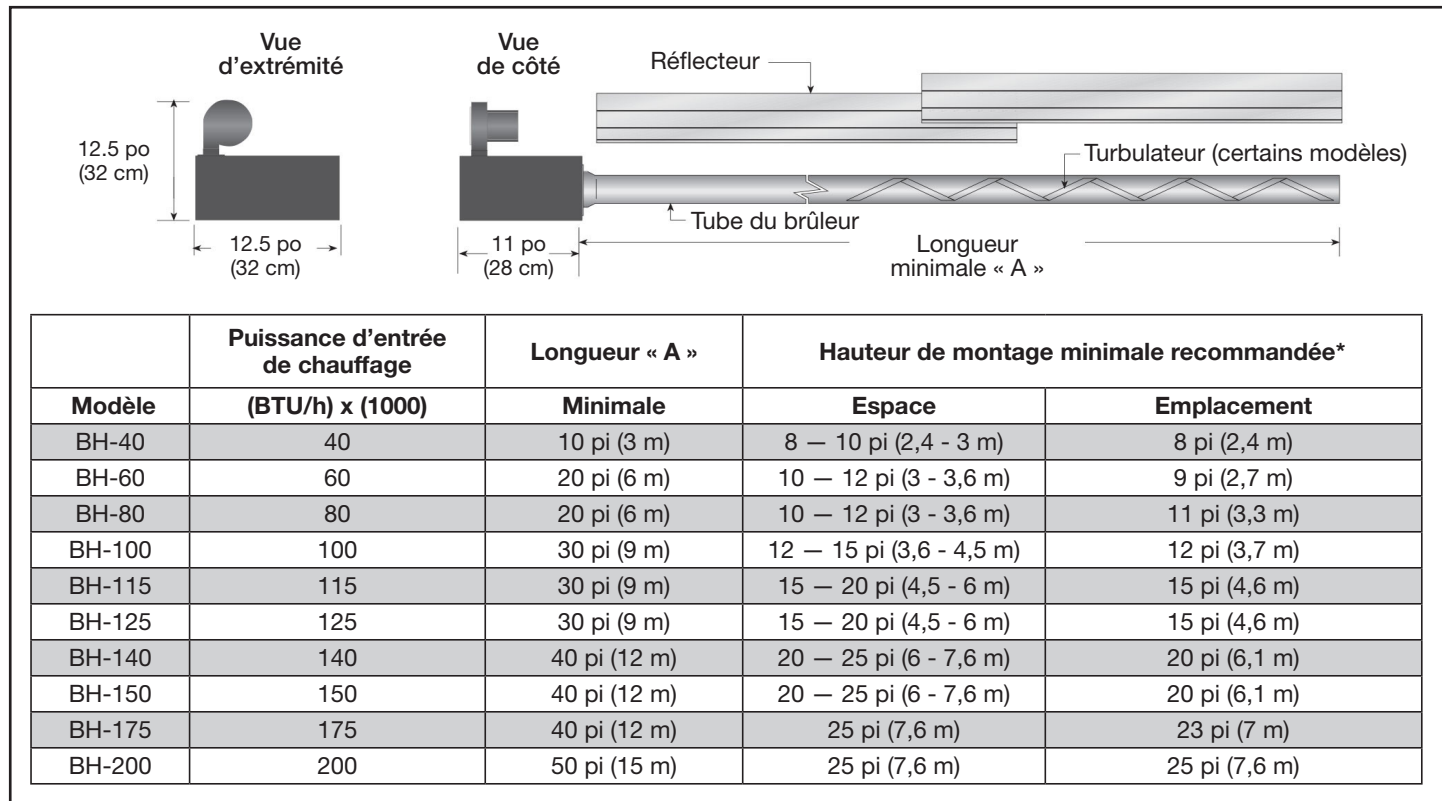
Vue d'extrémité

Vue de côté

Réflecteur

12.5 po (32 cm)

Turbulateur (certains modèles)

Tube du brûleur

12.5 po (32 cm)

11 po (28 cm)

Longueur minimale « A »

| | Puissance d'entrée de chauffage | Longueur « A » | Hauteur de montage minimale recommandée* | |
|---|---|---|---|---|
| Modèle | (BTU/h) x (1000) | Minimale | Espace | Emplacement |
| BH-40 | 40 | 10 pi (3 m) | 8 — 10 pi (2,4 - 3 m) | 8 pi (2,4 m) |
| BH-60 | 60 | 20 pi (6 m) | 10 — 12 pi (3 - 3,6 m) | 9 pi (2,7 m) |
| BH-80 | 80 | 20 pi (6 m) | 10 — 12 pi (3 - 3,6 m) | 11 pi (3,3 m) |
| BH-100 | 100 | 30 pi (9 m) | 12 — 15 pi (3,6 - 4,5 m) | 12 pi (3,7 m) |
| BH-115 | 115 | 30 pi (9 m) | 15 — 20 pi (4,5 - 6 m) | 15 pi (4,6 m) |
| BH-125 | 125 | 30 pi (9 m) | 15 — 20 pi (4,5 - 6 m) | 15 pi (4,6 m) |
| BH-140 | 140 | 40 pi (12 m) | 20 — 25 pi (6 - 7,6 m) | 20 pi (6,1 m) |
| BH-150 | 150 | 40 pi (12 m) | 20 — 25 pi (6 - 7,6 m) | 20 pi (6,1 m) |
| BH-175 | 175 | 40 pi (12 m) | 25 pi (7,6 m) | 23 pi (7 m) |
| BH-200 | 200 | 50 pi (15 m) | 25 pi (7,6 m) | 25 pi (7,6 m) |